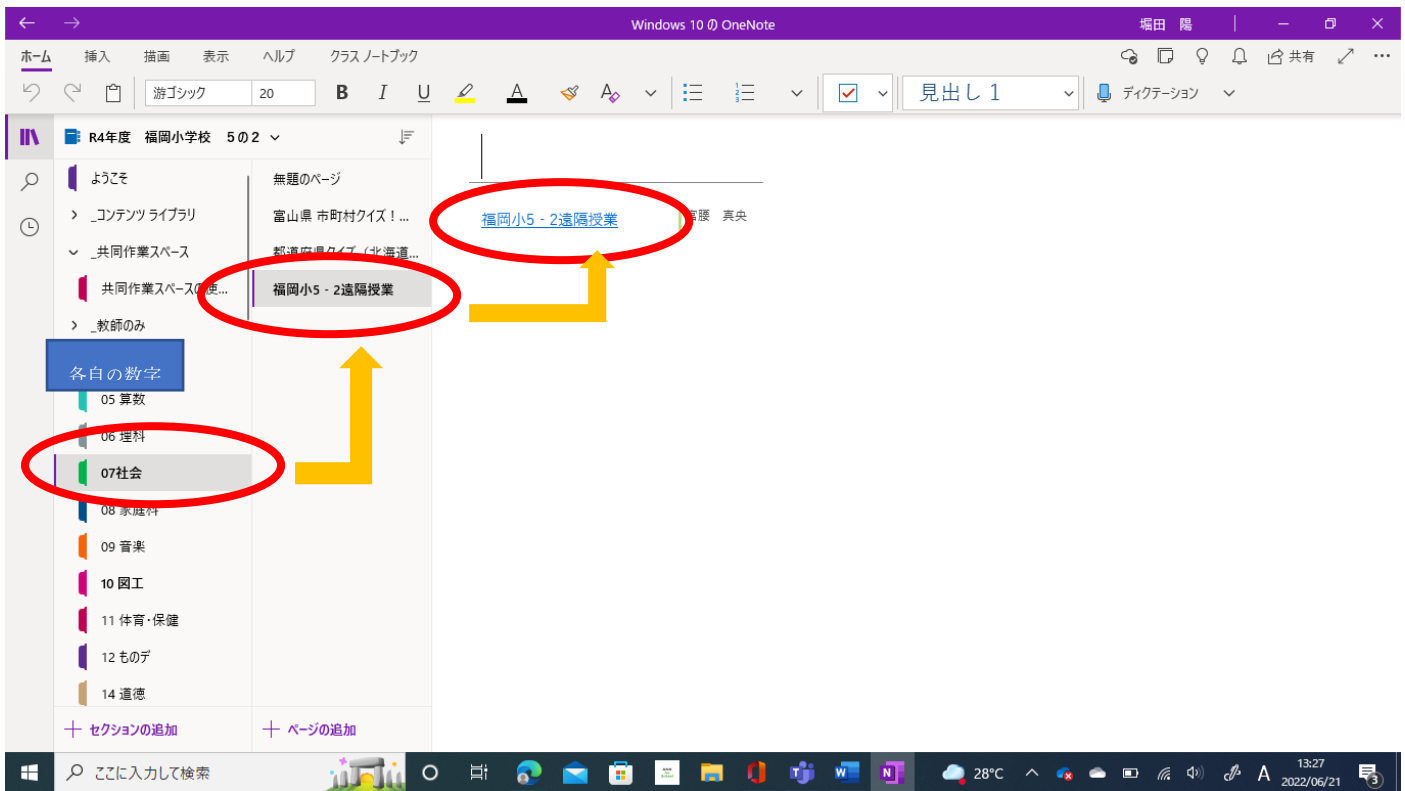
Windows 10 の OneNote
堀田 陽

ホーム 挿入 描画 表示 ヘルプ クラス ノートブック
共有

游ゴシック 20 B I U A
見出し 1
ディクテーション

R4年度 福岡小学校 5の2

ようこそ
_コンテンツ ライブラリ
_共同作業スペース
共同作業スペースの使...
_教師のみ
各自の数字
05 算数
06 理科
07社会
08 家庭科
09 音楽
10 図工
11 体育·保健
12 ものデ
14 道徳
セクションの追加

無題のページ
富山県 市町村クイズ！...
都道府県クイズ（北海道...
福岡小5 - 2遠隔授業
ページの追加

福岡小5 - 2遠隔授業
宮腰 真央

ここに入力して検索
28°C
A
13:27
2022/06/21
3